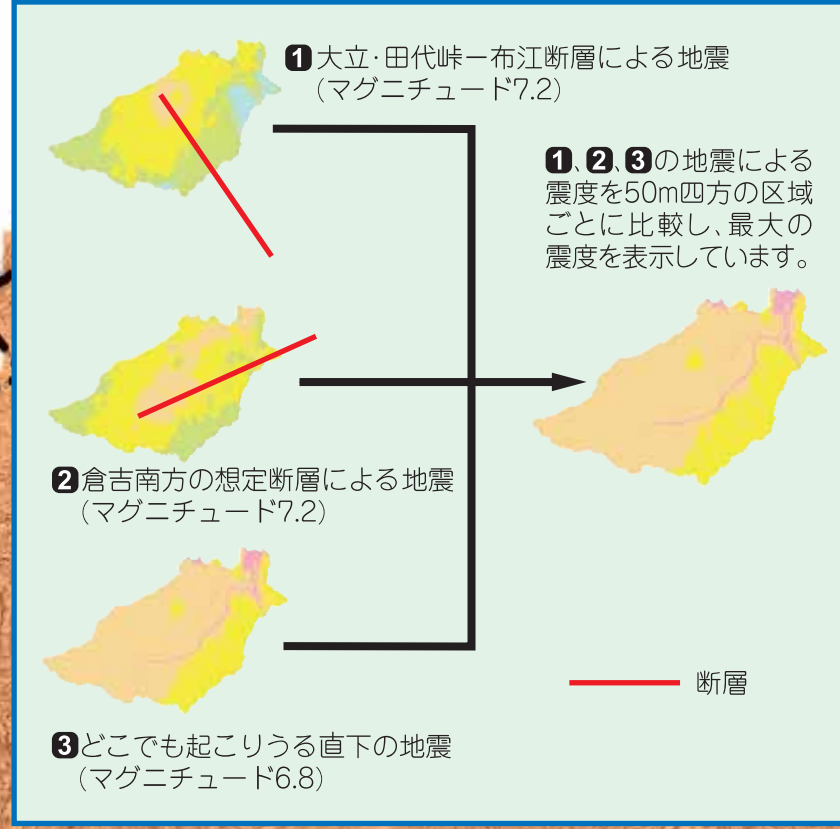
1 大立·田代峠ー布江断層による地震
（マグニチュード7.2）

1、2、3の地震による震度を50m四方の区域ごとに比較し、最大の震度を表示しています。

2 倉吉南方の想定断層による地震
（マグニチュード7.2）

断層

3 どこでも起こりうる直下の地震
（マグニチュード6.8）